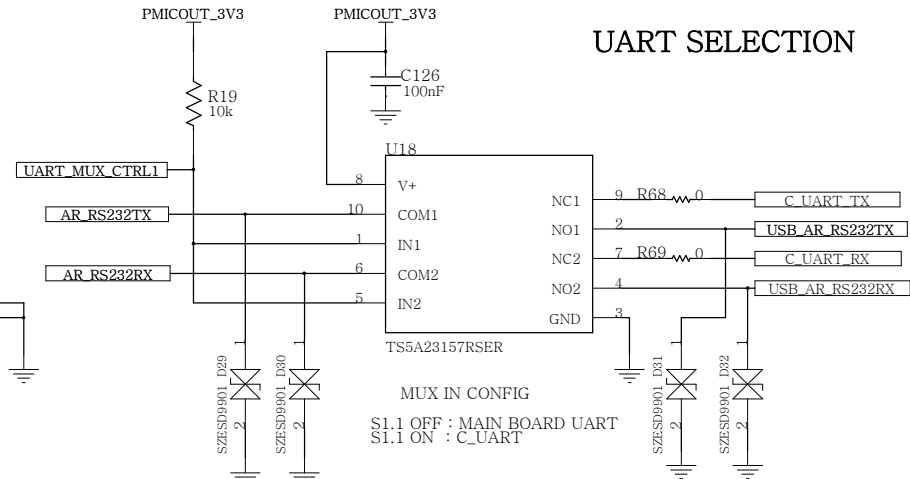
PMICOUT_3V3

PMICOUT_3V3

UART SELECTION

C126
100nF

R19
10k

UART_MUX_CTRL1

U18

8 V+

AR_RS232TX

10 COM1

1 IN1

AR_RS232RX

6 COM2

5 IN2

NC1 9 R68 0 C_UART_TX

NO1 2 USB_AR_RS232TX

NC2 7 R69 0 C_UART_RX

NO2 4 USB_AR_RS232RX

GND 3

TS5A23157RSER

1 SZESD9901 D29 2

1 SZESD9901 D30 2

MUX IN CONFIG

S1.1 OFF : MAIN BOARD UART
S1.1 ON : C_UART

1 SZESD9901 D31 2

1 SZESD9901 D32 2